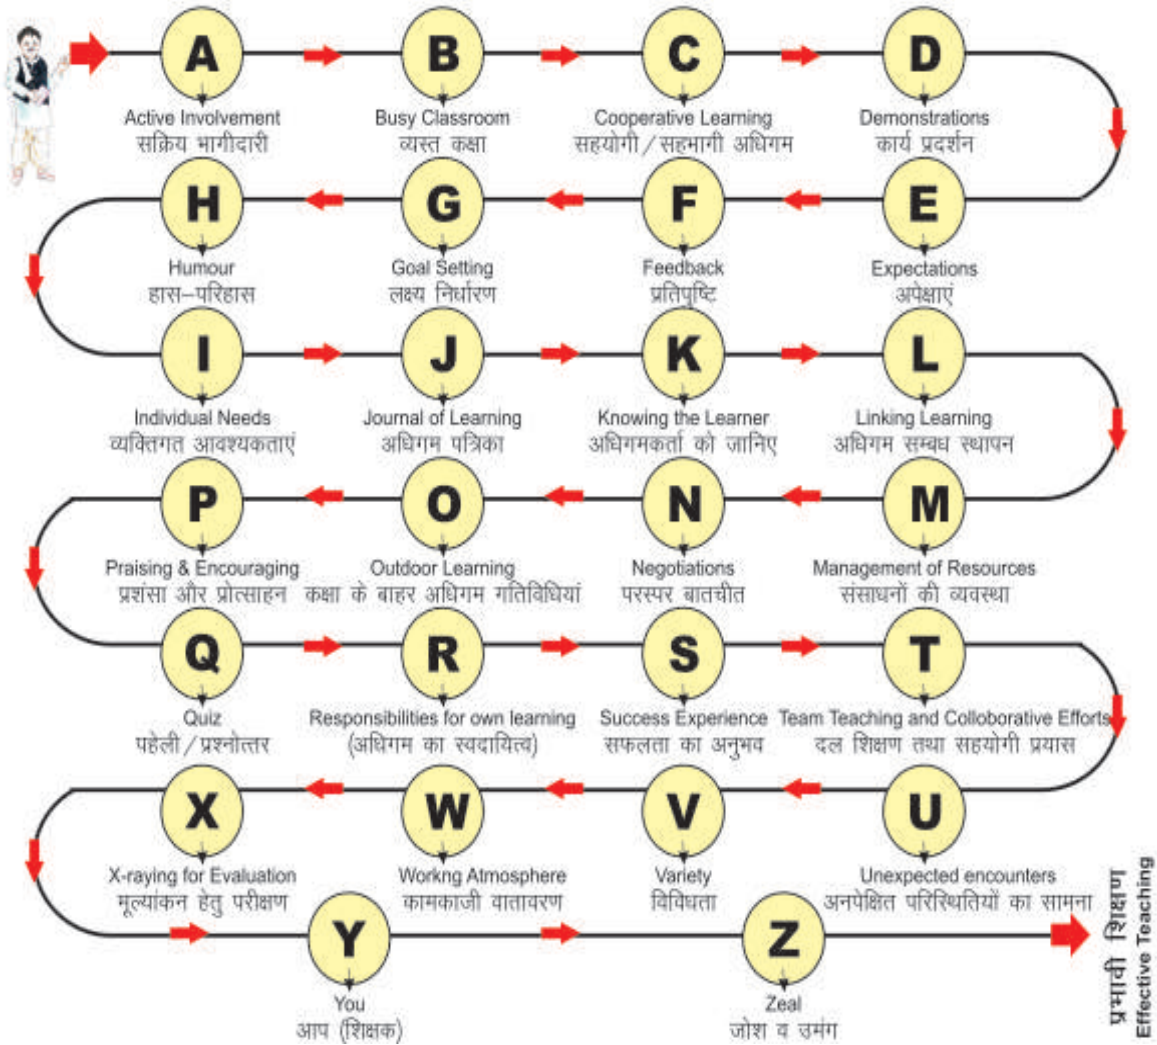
A
Active Involvement
सक्रिय भागीदारी

B
Busy Classroom
व्यस्त कक्षा

C
Cooperative Learning
सहयोगी / सहभागी अधिगम

D
Demonstrations
कार्य प्रदर्शन

E
Expectations
अपेक्षाएं

F
Feedback
प्रतिपुष्टि

G
Goal Setting
लक्ष्य निर्धारण

H
Humour
हास–परिहास

I
Individual Needs
व्यक्तिगत आवश्यकताएं

J
Journal of Learning
अधिगम पत्रिका

K
Knowing the Learner
अधिगमकर्ता को जानिए

L
Linking Learning
अधिगम सम्बध स्थापन

M
Management of Resources
संसाधनों की व्यवस्था

N
Negotiations
परस्पर बातचीत

O
Outdoor Learning
कक्षा के बाहर अधिगम गतिविधियां

P
Praising & Encouraging
प्रशंसा और प्रोत्साहन

Q
Quiz
पहेली / प्रश्नोत्तर

R
Responsibilities for own learning
(अधिगम का स्वदायित्व)

S
Success Experience
सफलता का अनुभव

T
Team Teaching and Colloborative Efforts
दल शिक्षण तथा सहयोगी प्रयास

U
Unexpected encounters
अनपेक्षित परिस्थितियों का सामना

V
Variety
विविधता

W
Workng Atmosphere
कामकाजी वातावरण

X
X-raying for Evaluation
मूल्यांकन हेतु परीक्षण

Y
You
आप (शिक्षक)

Z
Zeal
जोश व उमंग

प्रभावी शिक्षण
Effective Teaching